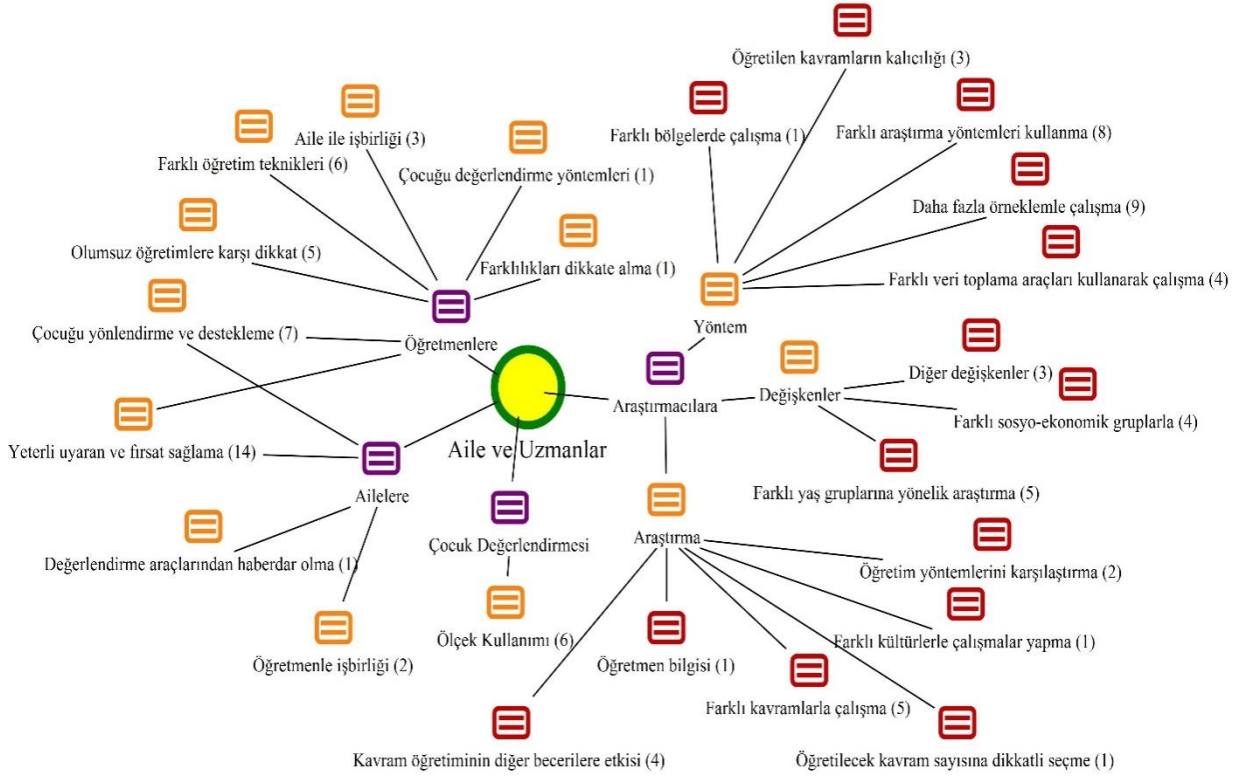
Öğretilen kavramların kalıcılığı (3)

Farklı bölgelerde çalışma (1)

Farklı araştırma yöntemleri kullanma (8)

Daha fazla örneklemle çalışma (9)

Farklı veri toplama araçları kullanarak çalışma (4)

Yöntem

Aile ile işbirliği (3)

Farklı öğretim teknikleri (6)

Çocuğu değerlendirme yöntemleri (1)

Olumsuz öğretimlere karşı dikkat (5)

Farklılıkları dikkate alma (1)

Çocuğu yönlendirme ve destekleme (7)

Öğretmenlere

Diğer değişkenler (3)

Değişkenler

Farklı sosyo-ekonomik gruplarla (4)

Araştırmacılara

Aile ve Uzmanlar

Yeterli uyaran ve fırsat sağlama (14)

Ailelere

Farklı yaş gruplarına yönelik araştırma (5)

Araştırma

Öğretim yöntemlerini karşılaştırma (2)

Değerlendirme araçlarından haberdar olma (1)

Çocuk Değerlendirmesi

Farklı kültürlerle çalışmalar yapma (1)

Öğretmenle işbirliği (2)

Ölçek Kullanımı (6)

Öğretmen bilgisi (1)

Farklı kavramlarla çalışma (5)

Kavram öğretiminin diğer becerilere etkisi (4)

Öğretilecek kavram sayısına dikkatli seçme (1)